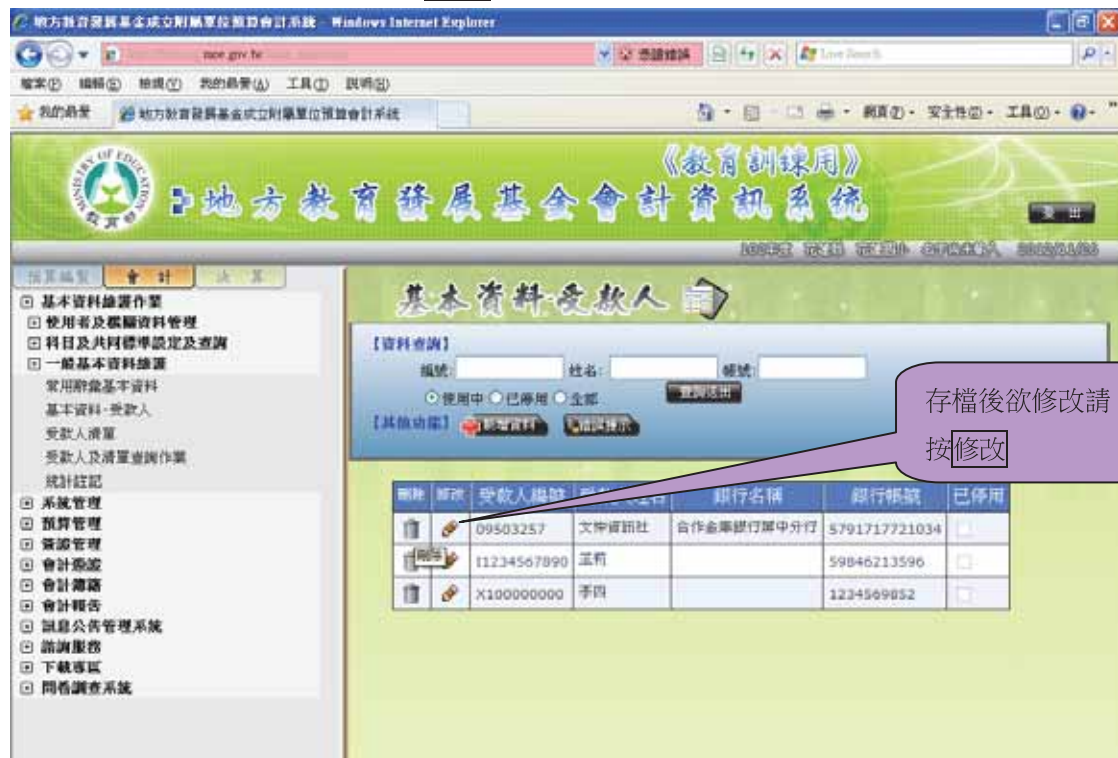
地方教育發展基金成立附屬單位預算會計系統 - Windows Internet Explorer

moe.gov.tw

憑證錯誤

Live Search

檔案(F) 編輯(E) 檢視(V) 我的最愛(A) 工具(T) 說明(H)

我的最愛 地方教育發展基金成立附屬單位預算會計系統

網頁(P) 安全性(S) 工具(O)

《教育訓練用》

地方教育發展基金會計資訊系統

登出

預算編製 會計 決算

基本資料維護作業
使用者及權限資料管理
科目及共同標準設定及查詢
一般基本資料維護
常用摘要基本資料
基本資料-受款人
受款人清單
受款人及清單查詢作業
統計註記
系統管理
預算管理
簽證管理
會計憑證
會計簿籍
會計報告
訊息公告管理系統
諮詢服務
下載專區
問卷調查系統

基本資料-受款人

【資料查詢】
編號: 姓名: 帳號:
使用中 已停用 全部
查詢送出

【其他功能】 新增資料 說明提示

存檔後欲修改請按修改

| 刪除 | 修改 | 受款人編號 | 受款人姓名 | 銀行名稱 | 銀行帳號 | 已停用 |
|---|---|---|---|---|---|---|
| | | 09503257 | 文華資訊社 | 合作金庫銀行草屯分行 | 5791717721034 | |
| | | I1234567890 | 王莉 | | 59846213596 | |
| | | X100000000 | 李四 | | 1234569852 | |

刪除